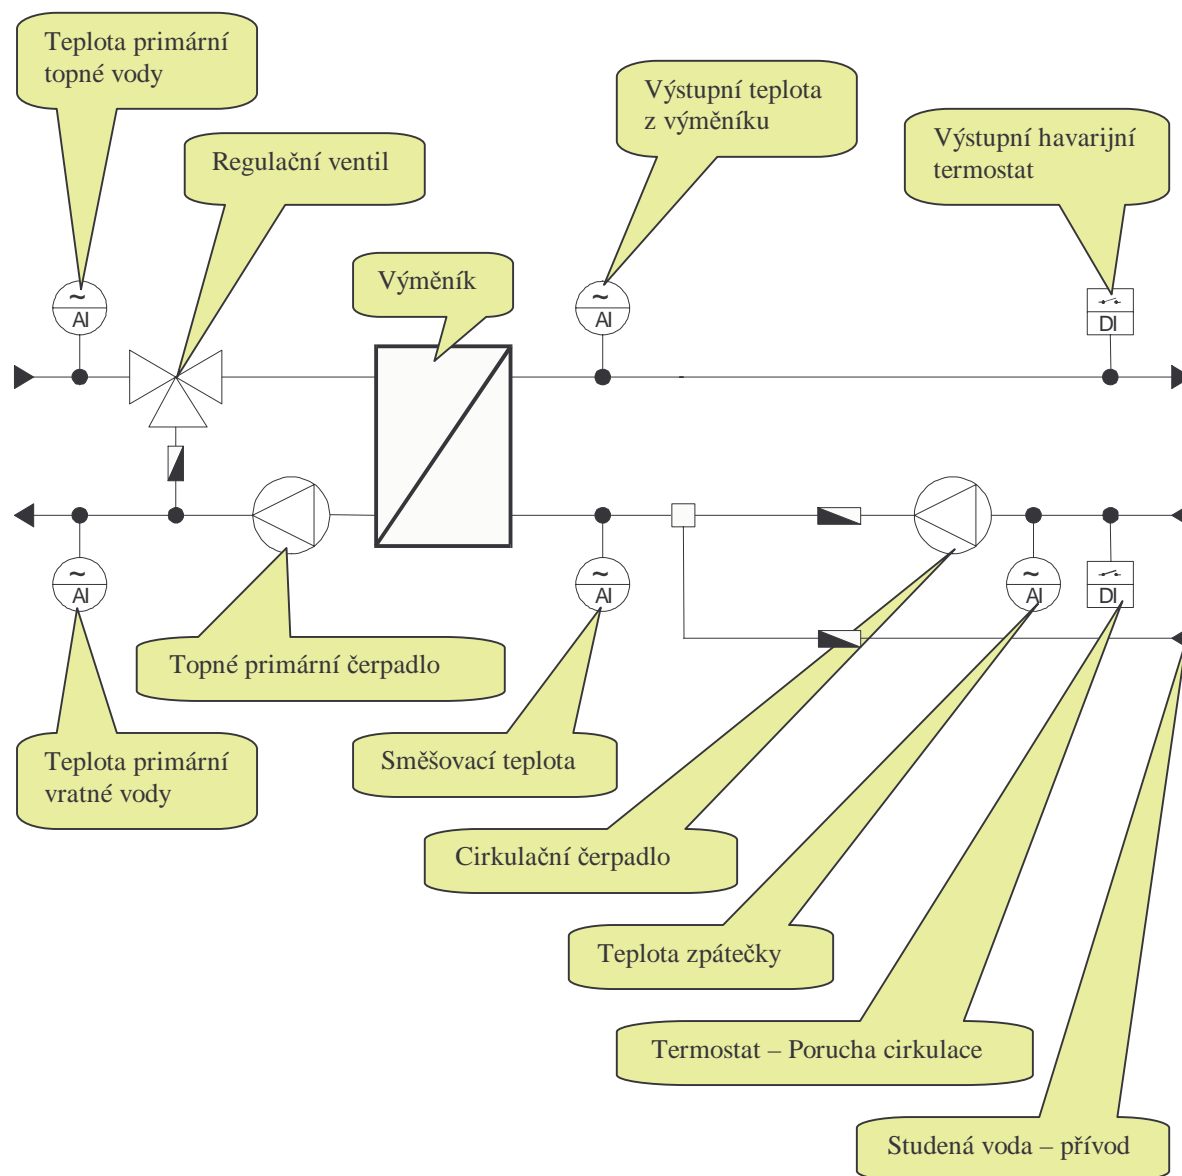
Teplota primární topné vody

Regulační ventil

Výstupní teplota z výměníku

Výstupní havarijní termostat

Výměník

~
AI

~
AI

DI

~
AI

~
AI

~
AI

DI

Topné primární čerpadlo

Teplota primární vratné vody

Směšovací teplota

Cirkulační čerpadlo

Teplota zpátečky

Termostat – Porucha cirkulace

Studená voda – přívod